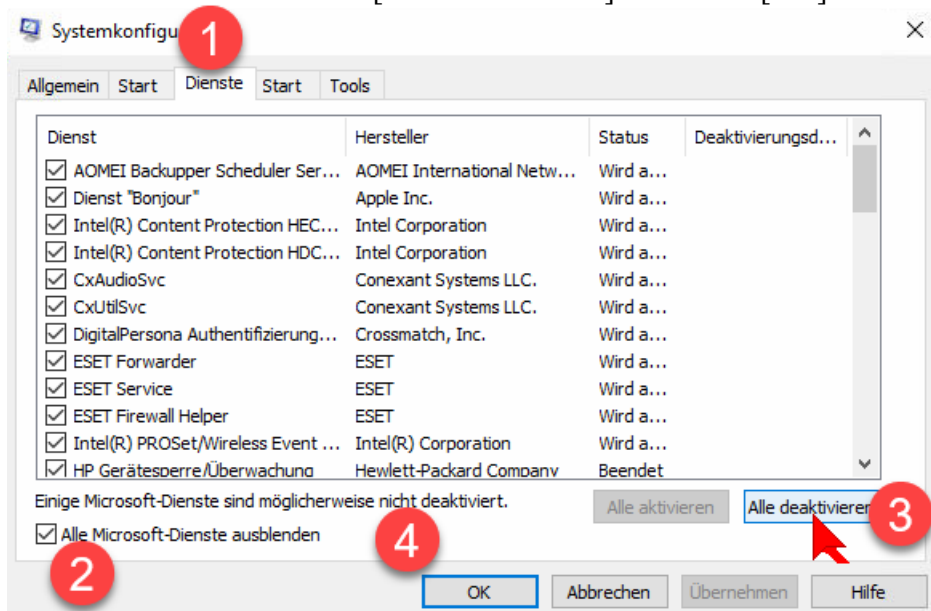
Systemkonfigu 1

Allgemein Start Dienste Start Tools

| Dienst | Hersteller | Status | Deaktivierungsd... |
|---|---|---|---|
| AOMEI Backupper Scheduler Ser... | AOMEI International Netw... | Wird a... | |
| Dienst "Bonjour" | Apple Inc. | Wird a... | |
| Intel(R) Content Protection HEC... | Intel Corporation | Wird a... | |
| Intel(R) Content Protection HDC... | Intel Corporation | Wird a... | |
| CxAudioSvc | Conexant Systems LLC. | Wird a... | |
| CxUtilSvc | Conexant Systems LLC. | Wird a... | |
| DigitalPersona Authentifizierung... | Crossmatch, Inc. | Wird a... | |
| ESET Forwarder | ESET | Wird a... | |
| ESET Service | ESET | Wird a... | |
| ESET Firewall Helper | ESET | Wird a... | |
| Intel(R) PROSet/Wireless Event ... | Intel(R) Corporation | Wird a... | |
| HP Gerätesperre/Überwachung | Hewlett-Packard Company | Beendet | |

Einige Microsoft-Dienste sind möglicherweise nicht deaktiviert.

Alle aktivieren Alle deaktivieren 3

Alle Microsoft-Dienste ausblenden

2 4

OK Abbrechen Übernehmen Hilfe